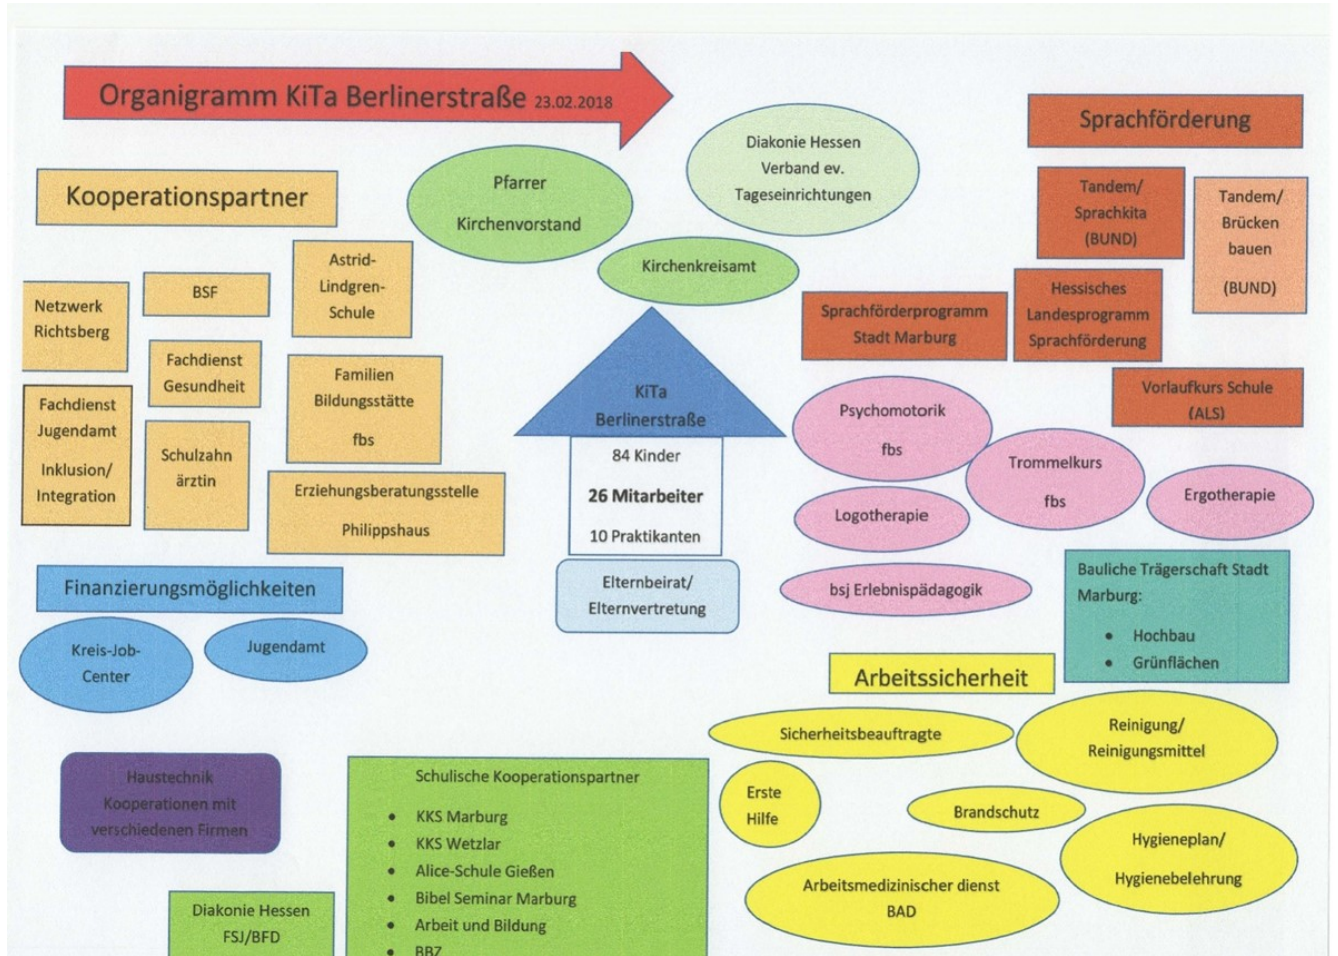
Organigramm KiTa Berlinerstraße 23.02.2018

Kooperationspartner

Pfarrer

Kirchenvorstand

Diakonie Hessen Verband ev. Tageseinrichtungen

Kirchenkreisamt

Sprachförderung

Tandem/ Sprachkita (BUND)

Tandem/ Brücken bauen (BUND)

Hessisches Landesprogramm Sprachförderung

Sprachförderprogramm Stadt Marburg

Vorlaufkurs Schule (ALS)

Netzwerk Richtsberg

BSF

Astrid-Lindgren-Schule

Fachdienst Gesundheit

Familien Bildungsstätte fbs

Fachdienst Jugendamt Inklusion/ Integration

Schulzahn ärztin

Erziehungsberatungsstelle Philippshaus

KiTa Berlinerstraße

84 Kinder

26 Mitarbeiter

10 Praktikanten

Elternbeirat/ Elternvertretung

Psychomotorik fbs

Trommelkurs fbs

Ergotherapie

Logotherapie

bsj Erlebnispädagogik

Finanzierungsmöglichkeiten

Kreis-Job-Center

Jugendamt

Bauliche Trägerschaft Stadt Marburg:
• Hochbau
• Grünflächen

Arbeitssicherheit

Sicherheitsbeauftragte

Reinigung/ Reinigungsmittel

Erste Hilfe

Brandschutz

Hygieneplan/ Hygienebelehrung

Arbeitsmedizinischer dienst BAD

Haustechnik Kooperationen mit verschiedenen Firmen

Schulische Kooperationspartner
• KKS Marburg
• KKS Wetzlar
• Alice-Schule Gießen
• Bibel Seminar Marburg
• Arbeit und Bildung
• BBZ

Diakonie Hessen FSJ/BFD